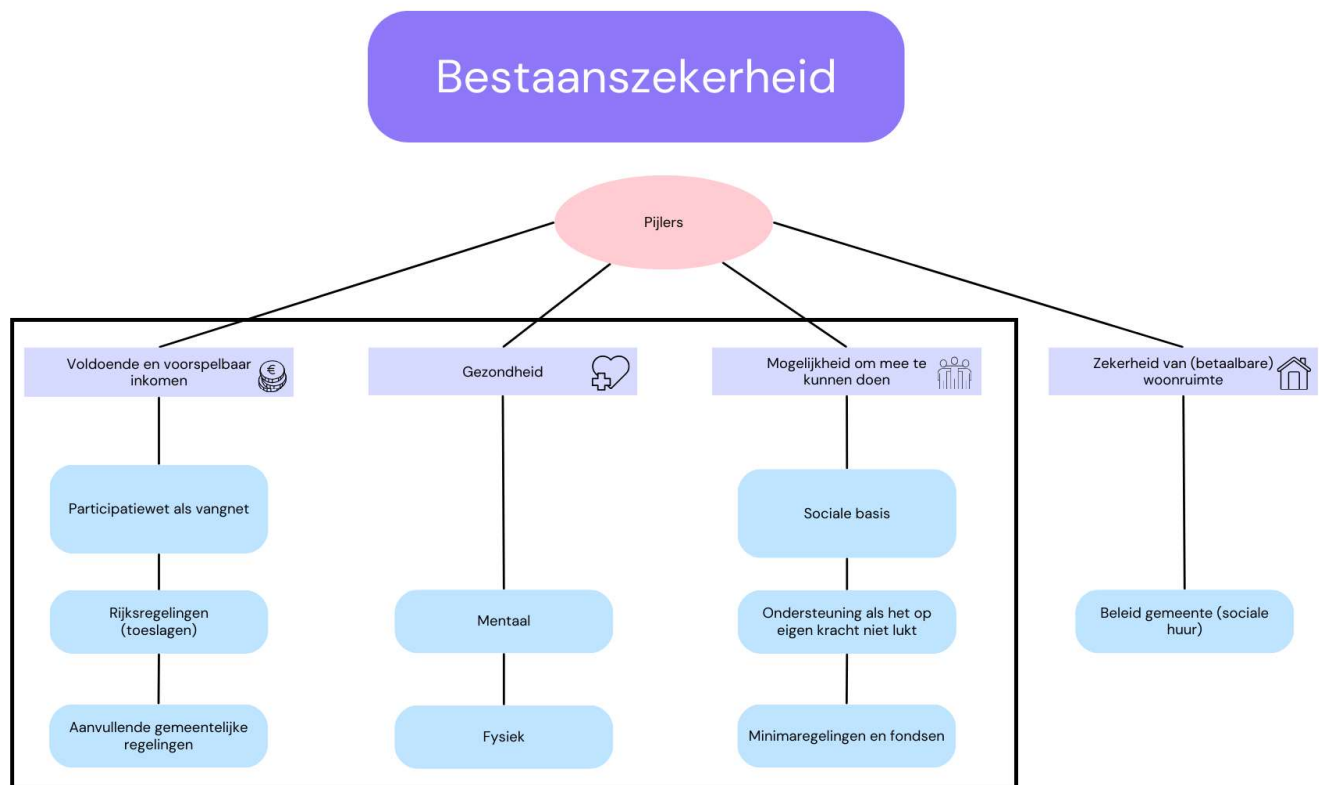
Bestaanszekerheid

Pijlers

Voldoende en voorspelbaar inkomen

Participatiewet als vangnet

Rijksregelingen (toeslagen)

Aanvullende gemeentelijke regelingen

Gezondheid

Mentaal

Fysiek

Mogelijkheid om mee te kunnen doen

Sociale basis

Ondersteuning als het op eigen kracht niet lukt

Minimaregelingen en fondsen

Zekerheid van (betaalbare) woonruimte

Beleid gemeente (sociale huur)